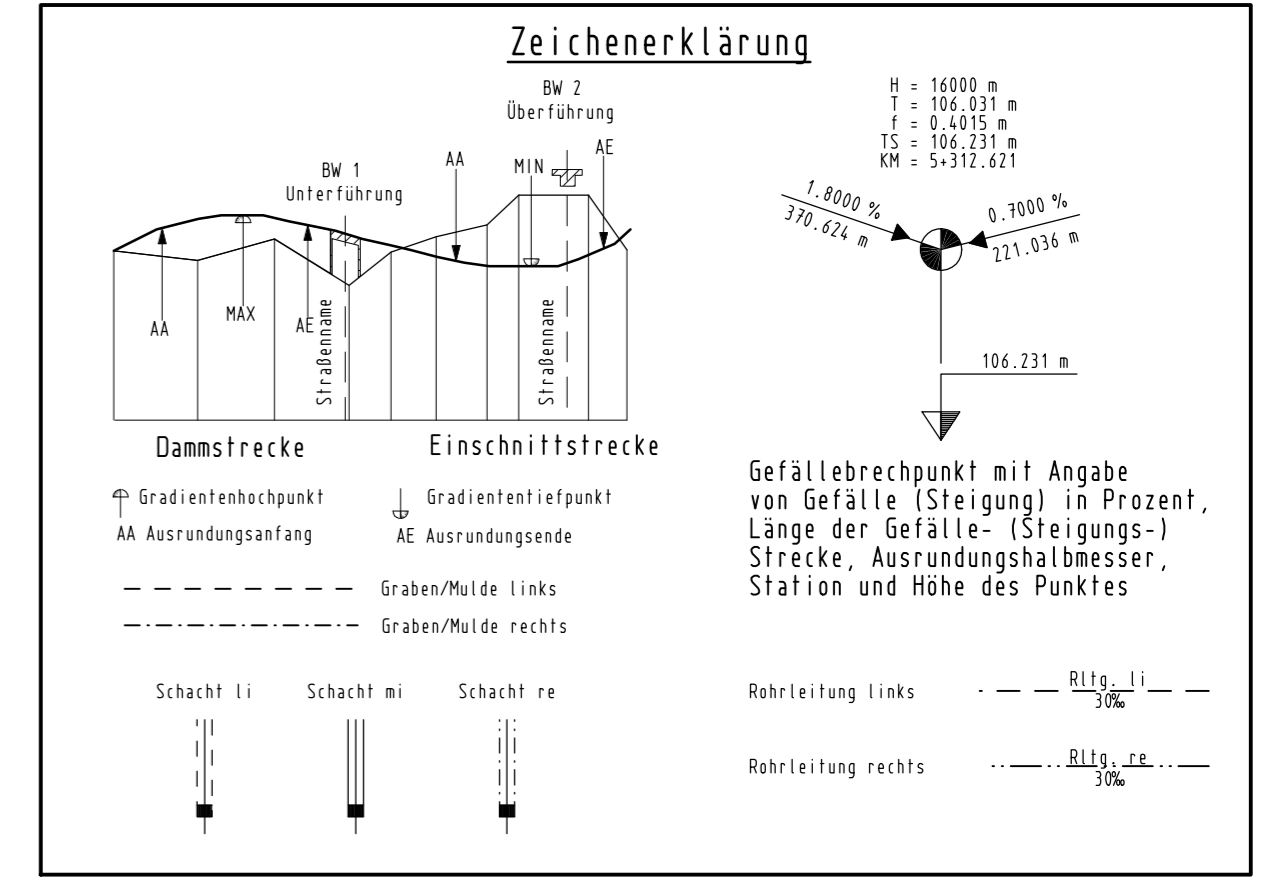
Zeichenerklärung

BW 2
Überführung

BW 1
Unterführung

AA

MIN

AE

MAX

AA

AE

Straßenname

Straßenname

H = 16000 m
T = 106.031 m
f = 0.4015 m
TS = 106.231 m
KM = 5+312.621

1.8000 %
370.624 m

0.7000 %
221.036 m

106.231 m

Dammstrecke

Einschnittstrecke

Gradientenhochpunkt

Gradiententiefpunkt

AA Ausrundungsanfang

AE Ausrundungsende

Graben/Mulde links

Graben/Mulde rechts

Gefällebrechpunkt mit Angabe von Gefälle (Steigung) in Prozent, Länge der Gefälle- (Steigungs-) Strecke, Ausrundungshalbmesser, Station und Höhe des Punktes

Schacht li

Schacht mi

Schacht re

Rohrleitung links

$\frac{\text{Rltg. li}}{30‰}$

Rohrleitung rechts

$\frac{\text{Rltg. re}}{30‰}$